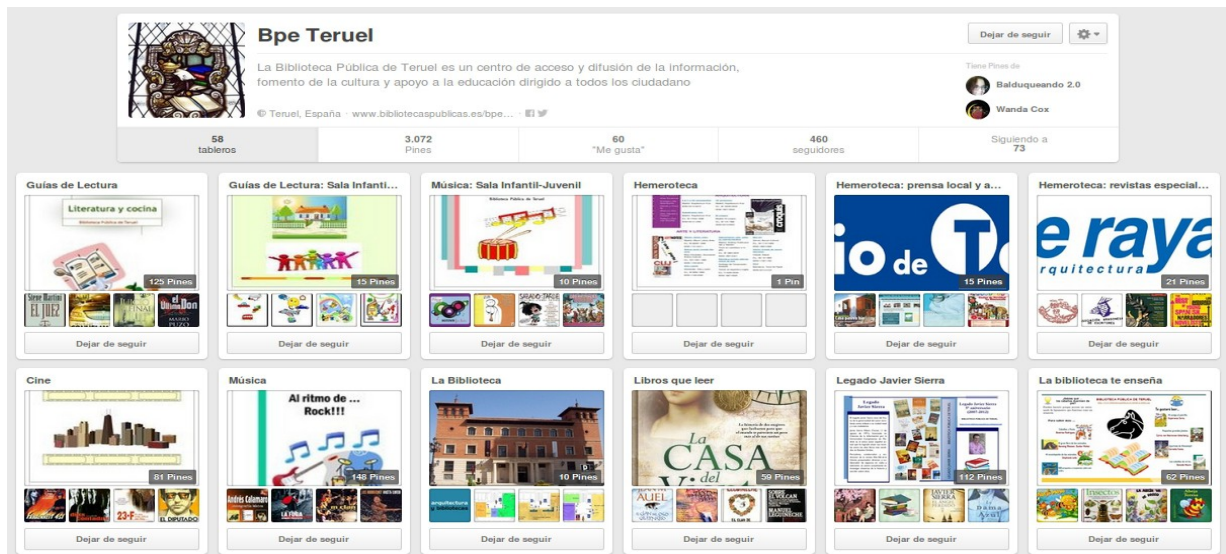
Bpe Teruel

Dejar de seguir

La Biblioteca Pública de Teruel es un centro de acceso y difusión de la información, fomento de la cultura y apoyo a la educación dirigido a todos los ciudadano

Teruel, España · www.bibliotecaspublicas.es/bpe...

Tiene Pines de

Balduqueando 2.0

Wanda Cox

58 tableros

3.072 Pines

60 "Me gusta"

460 seguidores

Siguiendo a 73

Guías de Lectura

Literatura y cocina

125 Pines

Dejar de seguir

Guías de Lectura: Sala Infanti...

15 Pines

Dejar de seguir

Música: Sala Infantil-Juvenil

10 Pines

Dejar de seguir

Hemeroteca

1 Pin

Dejar de seguir

Hemeroteca: prensa local y a...

io de T

15 Pines

Dejar de seguir

Hemeroteca: revistas especial...

e raya
rquitectura

21 Pines

Dejar de seguir

Cine

81 Pines

Dejar de seguir

Música

Al ritmo de ... Rock!!!

148 Pines

Dejar de seguir

La Biblioteca

10 Pines

Dejar de seguir

Libros que leer

La CASA del

59 Pines

Dejar de seguir

Legado Javier Sierra

112 Pines

Dejar de seguir

La biblioteca te enseña

62 Pines

Dejar de seguir